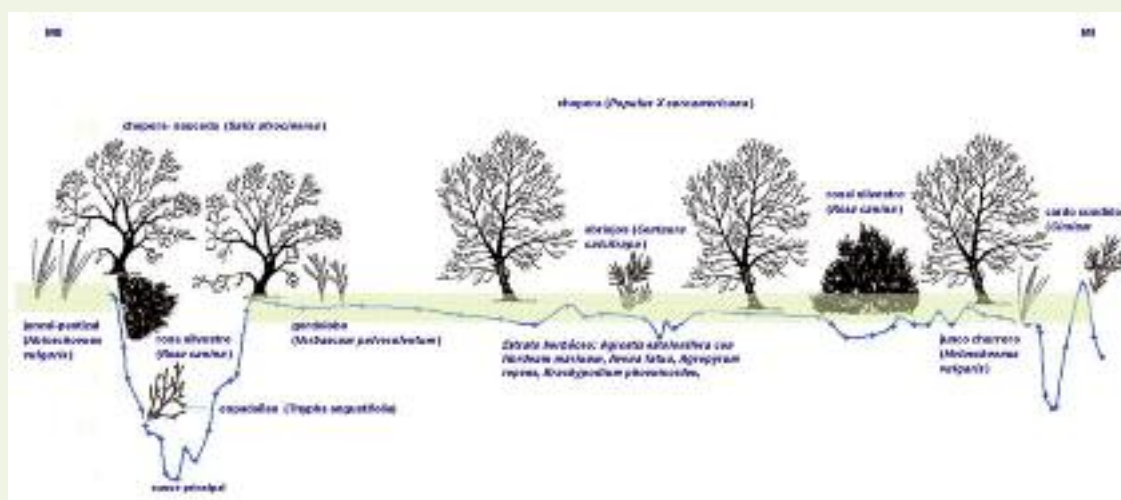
MI

MI

chopera (Populus X canadensis)

chopera- saucedа (Salix atrocinerea)

junco-pastizal (Holoschoenus vulgaris)

rosa silvestre (Rosa canina)

gordolobo (Verbascum pulverulentum)

abrojos (Centaurea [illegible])

rosal silvestre (Rosa canina)

cardo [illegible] (Cirsium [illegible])

espadañas (Typha angustifolia)

cauce principal

Estrato herbáceo: Agrostis stolonifera con Hordeum murinum, Avena fatua, Agropyrum repens, Brachypodium phoenicoides,

junco churrero (Holoschoenus vulgaris)